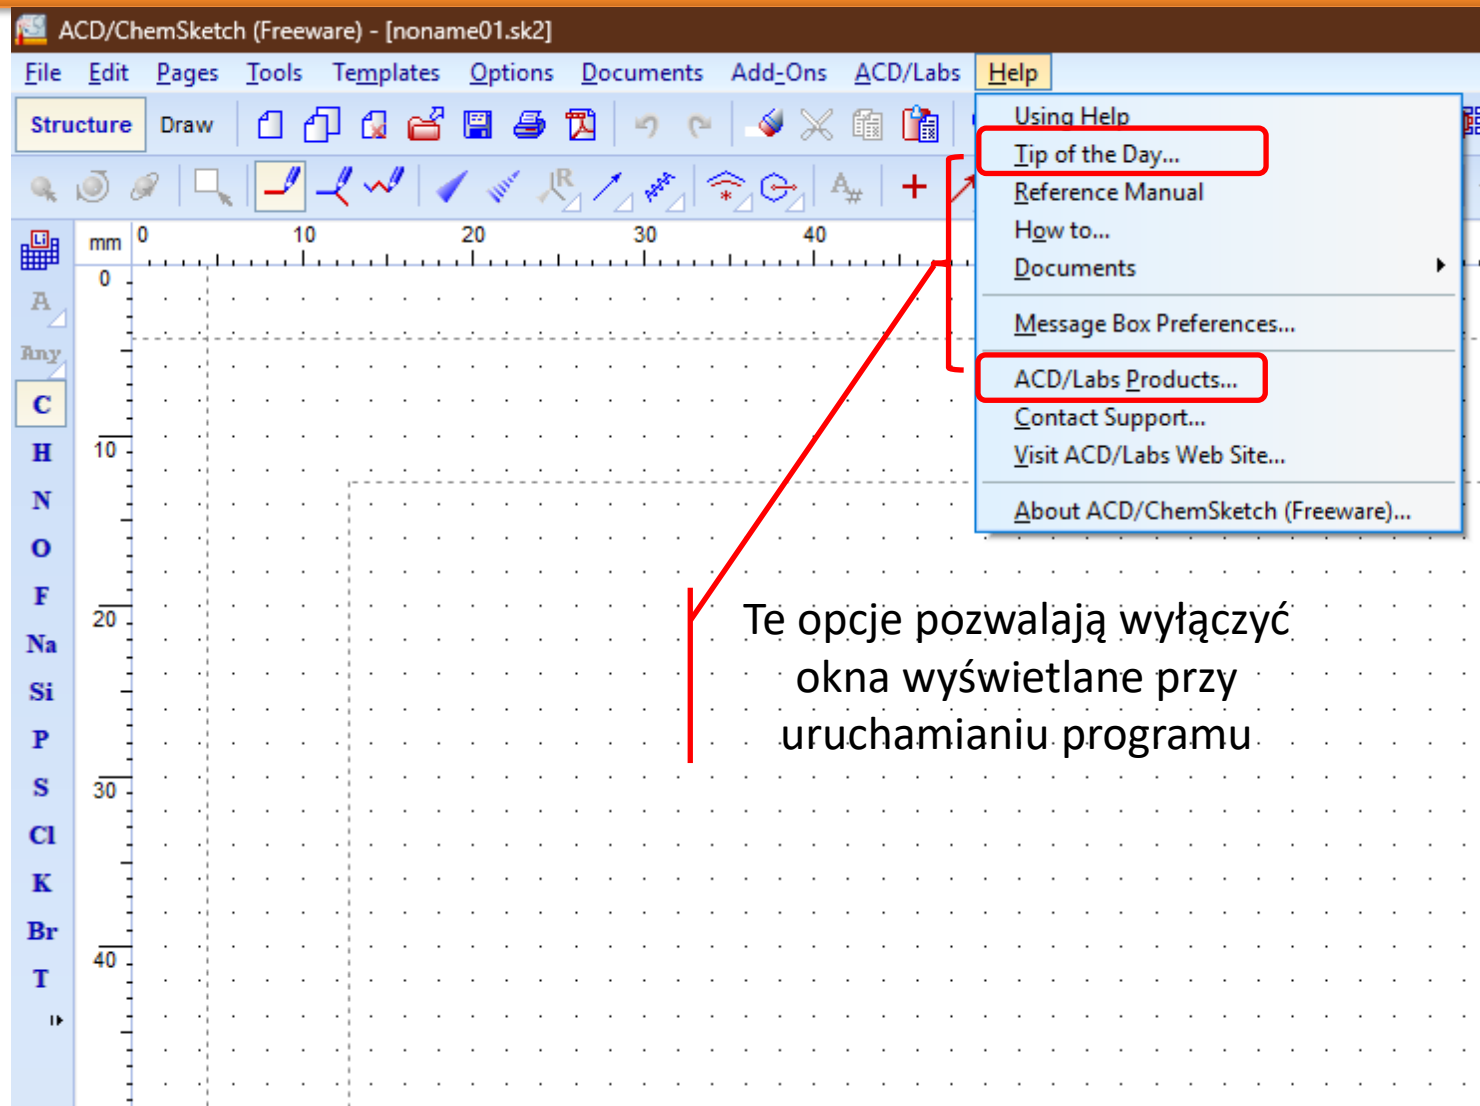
ACD/ChemSketch (Freeware) - [noname01.sk2]

File Edit Pages Tools Templates Options Documents Add-Ons ACD/Labs Help

Structure Draw

Using Help
Tip of the Day...
Reference Manual
How to...
Documents
Message Box Preferences...
ACD/Labs Products...
Contact Support...
Visit ACD/Labs Web Site...
About ACD/ChemSketch (Freeware)...

mm 0 10 20 30 40

0
10
20
30
40

A
Any
C
H
N
O
F
Na
Si
P
S
Cl
K
Br
T

Te opcje pozwalają wyłączyć okna wyświetlane przy uruchamianiu programu